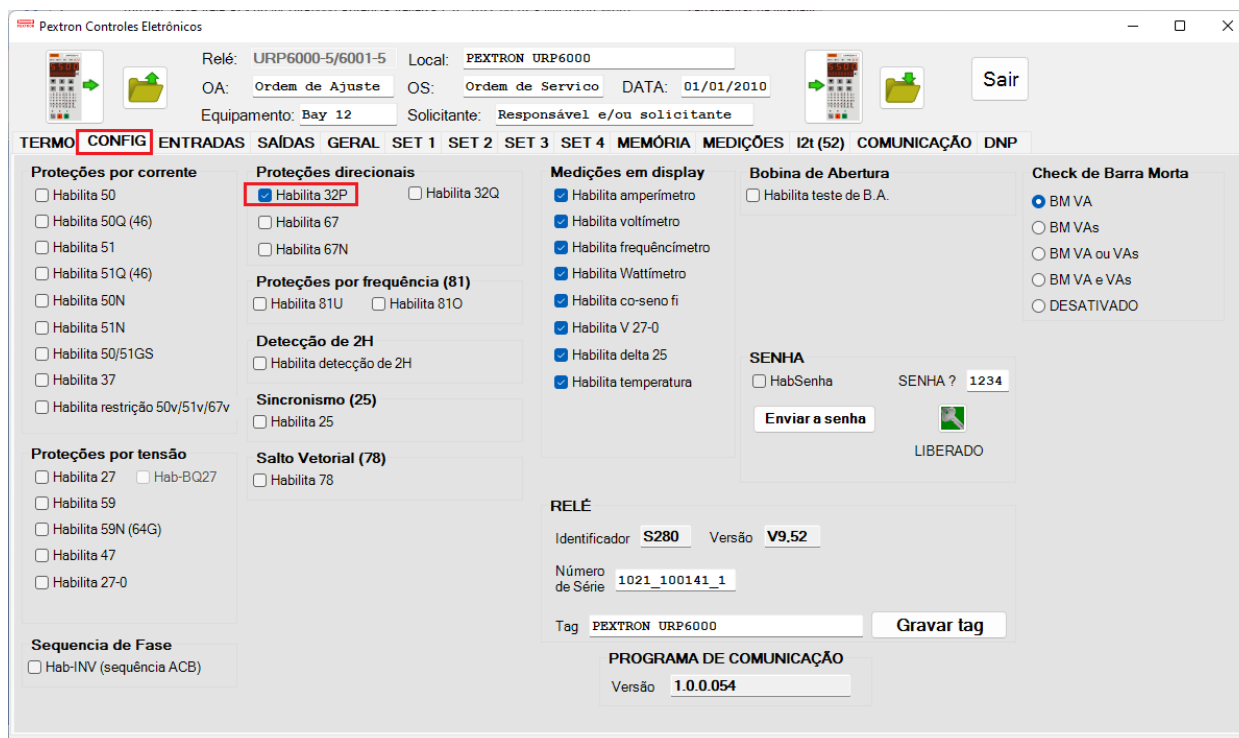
Pextron Controles Eletrônicos

Relé: URP6000-5/6001-5 Local: PEXTRON URP6000
OA: Ordem de Ajuste OS: Ordem de Servico DATA: 01/01/2010
Equipamento: Bay 12 Solicitante: Responsável e/ou solicitante

Sair

TERMO CONFIG ENTRADAS SAÍDAS GERAL SET 1 SET 2 SET 3 SET 4 MEMÓRIA MEDIÇÕES I2t (52) COMUNICAÇÃO DNP

Proteções por corrente
Habilita 50
Habilita 50Q (46)
Habilita 51
Habilita 51Q (46)
Habilita 50N
Habilita 51N
Habilita 50/51GS
Habilita 37
Habilita restrição 50v/51v/67v

Proteções por tensão
Habilita 27 Hab-BQ27
Habilita 59
Habilita 59N (64G)
Habilita 47
Habilita 27-0

Sequencia de Fase
Hab-INV (sequência ACB)

Proteções direcionais
Habilita 32P Habilita 32Q
Habilita 67
Habilita 67N

Proteções por frequência (81)
Habilita 81U Habilita 81O

Detecção de 2H
Habilita detecção de 2H

Sincronismo (25)
Habilita 25

Salto Vetorial (78)
Habilita 78

Medições em display
Habilita amperímetro
Habilita voltímetro
Habilita frequêncímetro
Habilita Wattímetro
Habilita co-seno fi
Habilita V 27-0
Habilita delta 25
Habilita temperatura

Bobina de Abertura
Habilita teste de B.A.

SENHA
HabSenha SENHA ? 1234
Enviar a senha
LIBERADO

Check de Barra Morta
BM VA
BM VAs
BM VA ou VAs
BM VA e VAs
DESATIVADO

RELÉ
Identificador S280 Versão V9.52
Número de Série 1021_100141_1
Tag PEXTRON URP6000 Gravar tag

PROGRAMA DE COMUNICAÇÃO
Versão 1.0.0.054